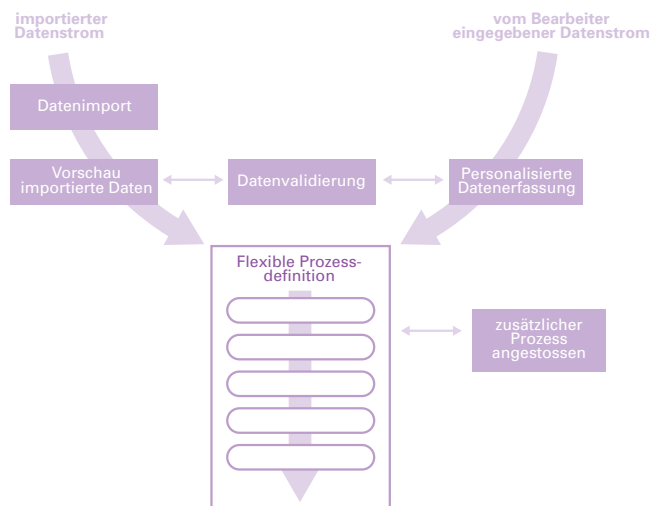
importierter Datenstrom

vom Bearbeiter eingegebener Datenstrom

Datenimport

Vorschau importierte Daten

Datenvalidierung

Personalisierte Datenerfassung

Flexible Prozessdefinition

zusätzlicher Prozess angestossen